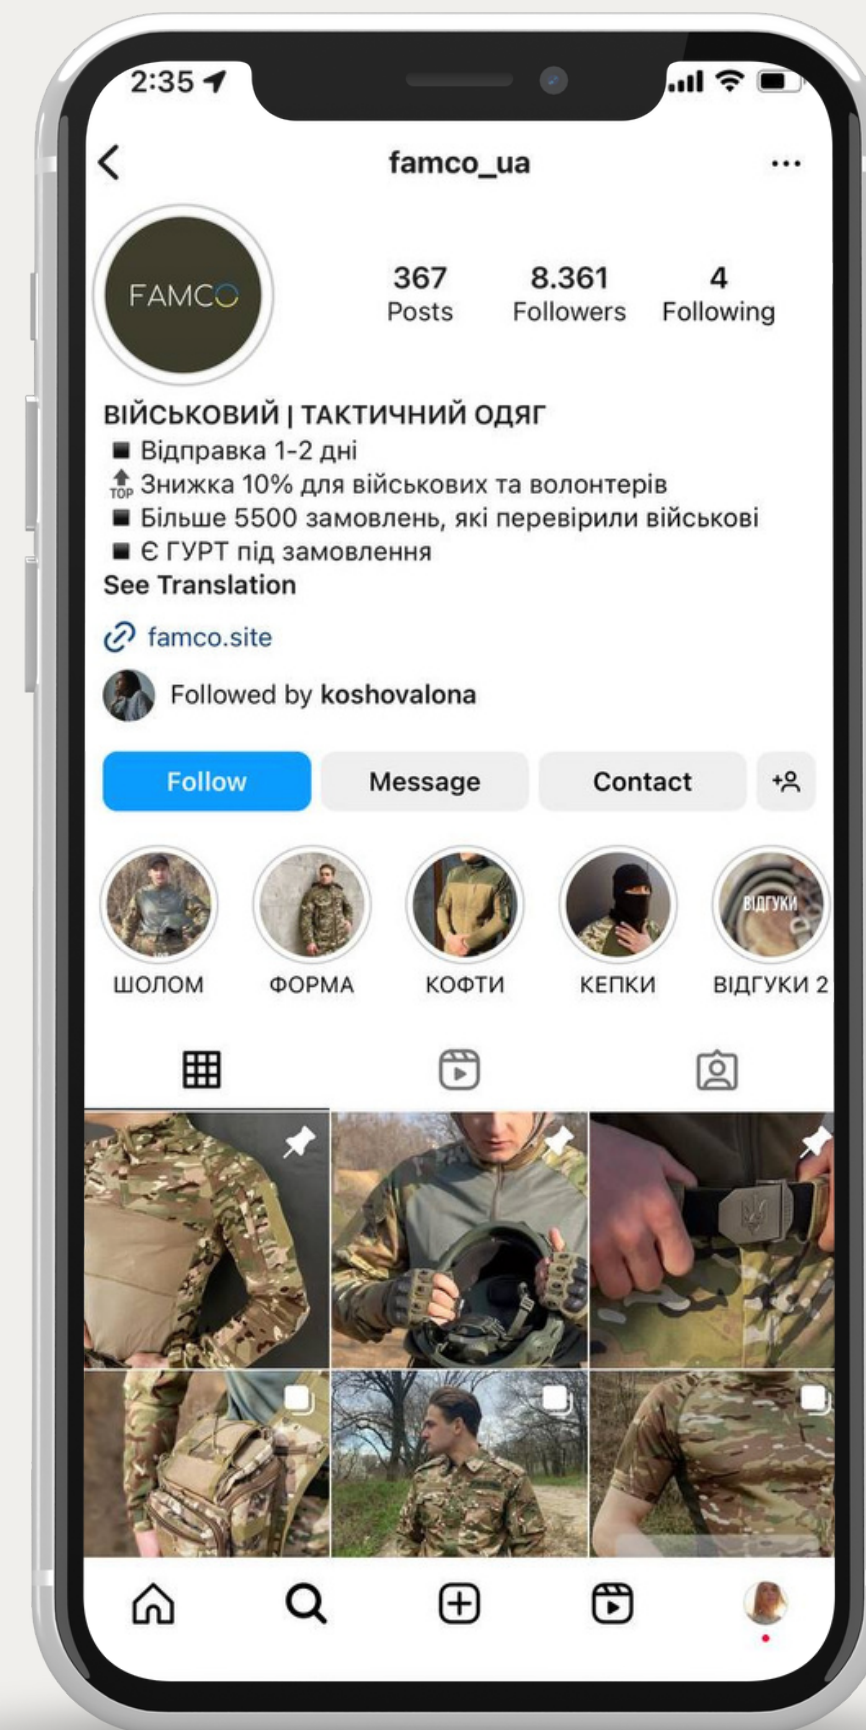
2:35

famco_ua

FAMCO

367
Posts

8.361
Followers

4
Following

ВІЙСЬКОВИЙ | ТАКТИЧНИЙ ОДЯГ
■ Відправка 1-2 дні
TOP Знижка 10% для військових та волонтерів
■ Більше 5500 замовлень, які перевірили військові
■ Є ГУРТ під замовлення
See Translation

famco.site

Followed by koshovalona

Follow
Message
Contact

ВІДГУКИ

ШОЛОМ
ФОРМА
КОФТИ
КЕПКИ
ВІДГУКИ 2